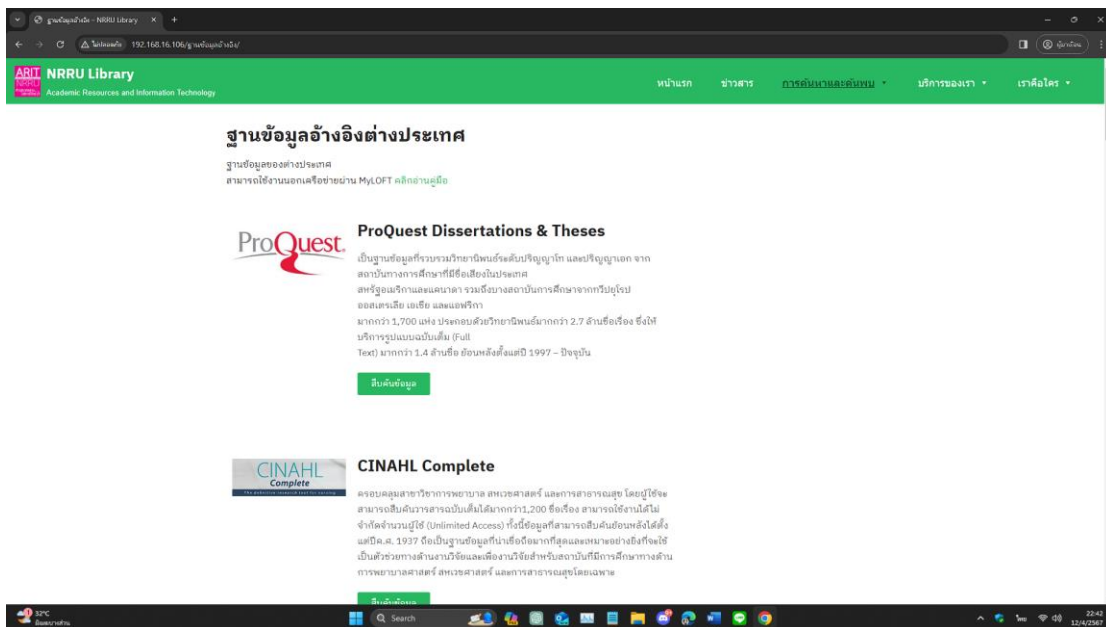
ฐานข้อมูลอ้างอิง - NRRU Library
ไม่ปลอดภัย 192.168.16.106/ฐานข้อมูลอ้างอิง/

ARIT NRRU Library
Academic Resources and Information Technology

หน้าแรก ข่าวสาร การค้นหาและค้นพบ บริการของเรา เราคือใคร

ฐานข้อมูลอ้างอิงต่างประเทศ

ฐานข้อมูลของต่างประเทศ
สามารถใช้งานนอกเครือข่ายผ่าน MyLOFT คลิกอ่านคู่มือ

ProQuest

ProQuest Dissertations & Theses

เป็นฐานข้อมูลที่รวบรวมวิทยานิพนธ์ระดับปริญญาโท และปริญญาเอก จากสถาบันทางการศึกษาที่มีชื่อเสียงในประเทศ สหรัฐอเมริกาและแคนาดา รวมถึงบางสถาบันการศึกษาจากทวีปยุโรป ออสเตรเลีย เอเชีย และแอฟริกา มากกว่า 1,700 แห่ง ประกอบด้วยวิทยานิพนธ์มากกว่า 2.7 ล้านชื่อเรื่อง ซึ่งให้บริการรูปแบบฉบับเต็ม (Full Text) มากกว่า 1.4 ล้านชื่อ ย้อนหลังตั้งแต่ปี 1997 – ปัจจุบัน

สืบค้นข้อมูล

CINAHL Complete

CINAHL Complete

ครอบคลุมสาขาวิชาการพยาบาล สหเวชศาสตร์ และการสาธารณสุข โดยผู้ใช้จะสามารถสืบค้นวารสารฉบับเต็มได้มากกว่า1,200 ชื่อเรื่อง สามารถใช้งานได้ไม่จำกัดจำนวนผู้ใช้ (Unlimited Access) ทั้งนี้ข้อมูลที่สามารถสืบค้นย้อนหลังได้ตั้งแต่ปีค.ศ. 1937 ถือเป็นฐานข้อมูลที่น่าเชื่อถือมากที่สุดและเหมาะอย่างยิ่งที่จะใช้เป็นตัวช่วยทางด้านงานวิจัยและเพื่องานวิจัยสำหรับสถาบันที่มีการศึกษาทางด้านการพยาบาลศาสตร์ สหเวชศาสตร์ และการสาธารณสุขโดยเฉพาะ

สืบค้นข้อมูล

32°C
Search
22:42
12/4/2567